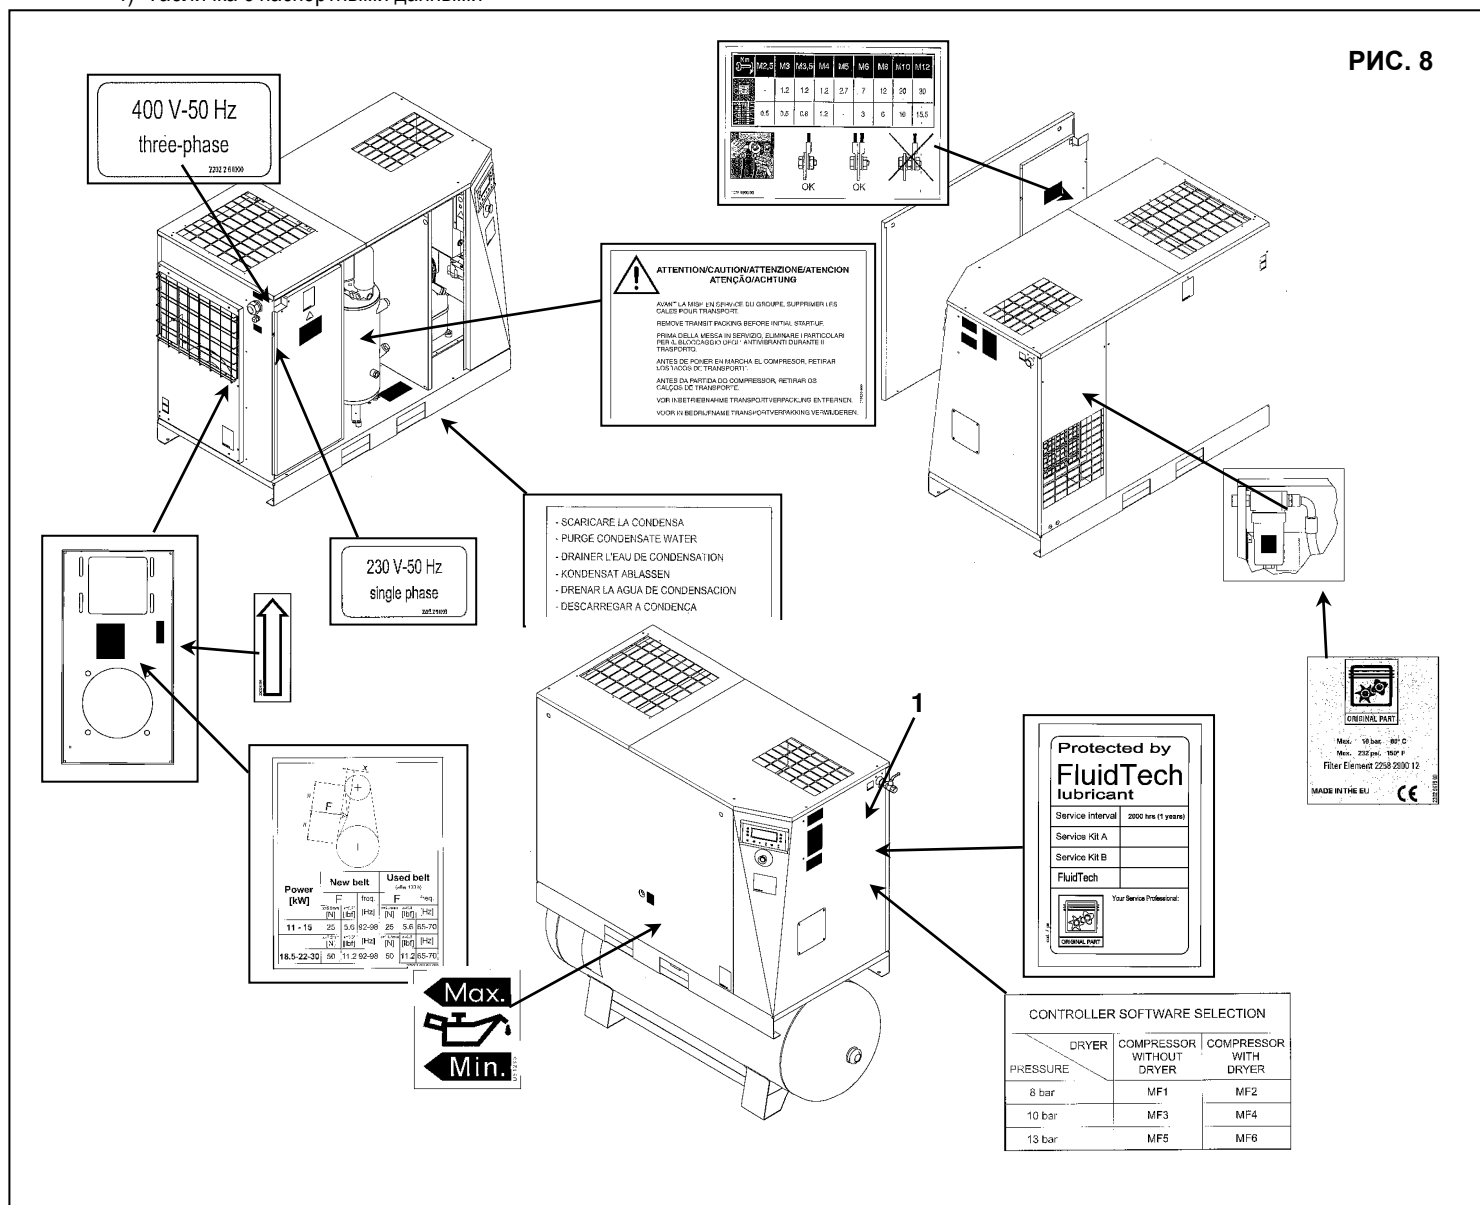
1) Табличка с паспортными данными

РИС. 8

400 V-50 Hz
three-phase
2202 2 61000

| Nm | M2,5 | M3 | M3,5 | M4 | M5 | M6 | M8 | M10 | M12 |
|---|---|---|---|---|---|---|---|---|---|
| | - | 1,2 | 1,2 | 1,2 | 2,7 | 7 | 12 | 20 | 30 |
| | 0,5 | 0,5 | 0,8 | 1,2 | - | 3 | 6 | 10 | 15,5 |

OK OK

ATTENTION/CAUTION/ATTENZIONE/ATENCION
ATENÇÃO/ACHTUNG

AVANT LA MISE EN SERVICE DU GROUPE, SUPPRIMER LES CALES POUR TRANSPORT.

REMOVE TRANSIT PACKING BEFORE INITIAL START-UP.

PRIMA DELLA MESSA IN SERVIZIO, ELIMINARE I PARTICOLARI PER IL BLOCCAGGIO DEGLI ANTIVIBRANTI DURANTE IL TRASPORTO.

ANTES DE PONER EN MARCHA EL COMPRESOR, RETIRAR LOS TACOS DE TRANSPORTE.

ANTES DA PARTIDA DO COMPRESSOR, RETIRAR OS CALÇOS DE TRANSPORTE.

VOR INBETRIEBNAHME TRANSPORTVERPACKUNG ENTFERNEN.

VOOR IN BEDRIJFNAME TRANSPORTVERPAKKING VERWIJDEREN.

- SCARICARE LA CONDENSA
- PURGE CONDENSATE WATER
- DRAINER L'EAU DE CONDENSATION
- KONDENSAT ABLASSEN
- DRENAR LA AGUA DE CONDENSACION
- DESCARREGAR A CONDENÇA

230 V-50 Hz
single phase

1

Protected by
FluidTech
lubricant

| Service interval | 2000 hrs (1 years) |
|---|---|
| Service Kit A | |
| Service Kit B | |
| FluidTech | |

Your Service Professional:
ORIGINAL PART

ORIGINAL PART
Max. 16 bar 80° C
Max. 232 psi 180° F
Filter Element 2258 2900 12
MADE IN THE EU CE

| Power [kW] | New belt F [N] | [lbf] | freq. [Hz] | Used belt F [N] | [lbf] | freq. [Hz] |
|---|---|---|---|---|---|---|
| 11 - 15 | 25 | 5,6 | 92-98 | 25 | 5,6 | 65-70 |
| 18.5-22-30 | 50 | 11,2 | 92-98 | 50 | 11,2 | 65-70 |

Max.
Min.

CONTROLLER SOFTWARE SELECTION

| PRESSURE \ DRYER | COMPRESSOR WITHOUT DRYER | COMPRESSOR WITH DRYER |
|---|---|---|
| 8 bar | MF1 | MF2 |
| 10 bar | MF3 | MF4 |
| 13 bar | MF5 | MF6 |